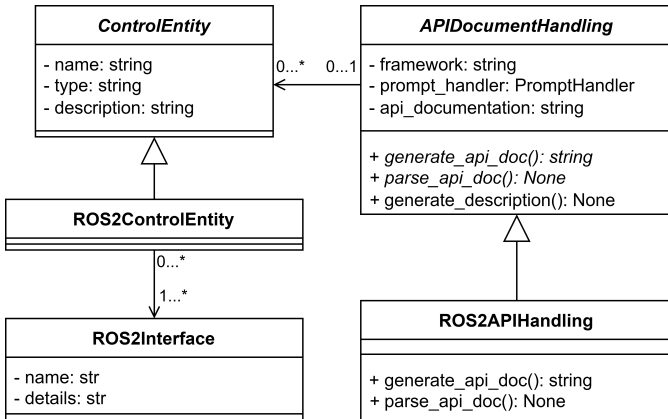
ControlEntity

- name: string
- type: string
- description: string

0...*

0...1

APIDocumentHandling

- framework: string
- prompt_handler: PromptHandler
- api_documentation: string

+ generate_api_doc(): string
+ parse_api_doc(): None
+ generate_description(): None

ROS2ControlEntity

0...*

1...*

ROS2Interface

- name: str
- details: str

ROS2APIHandling

+ generate_api_doc(): string
+ parse_api_doc(): None